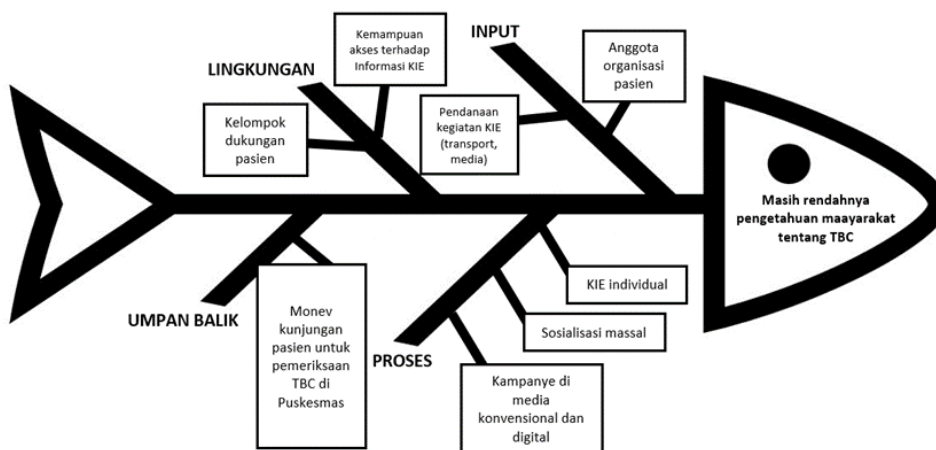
LINGKUNGAN

Kemampuan akses terhadap Informasi KIE

Kelompok dukungan pasien

INPUT

Pendanaan kegiatan KIE (transport, media)

Anggota organisasi pasien

Masih rendahnya pengetahuan maayarakat tentang TBC

UMPAN BALIK

Monev kunjungan pasien untuk pemeriksaan TBC di Puskesmas

PROSES

KIE individual

Sosialisasi massal

Kampanye di media konvensional dan digital